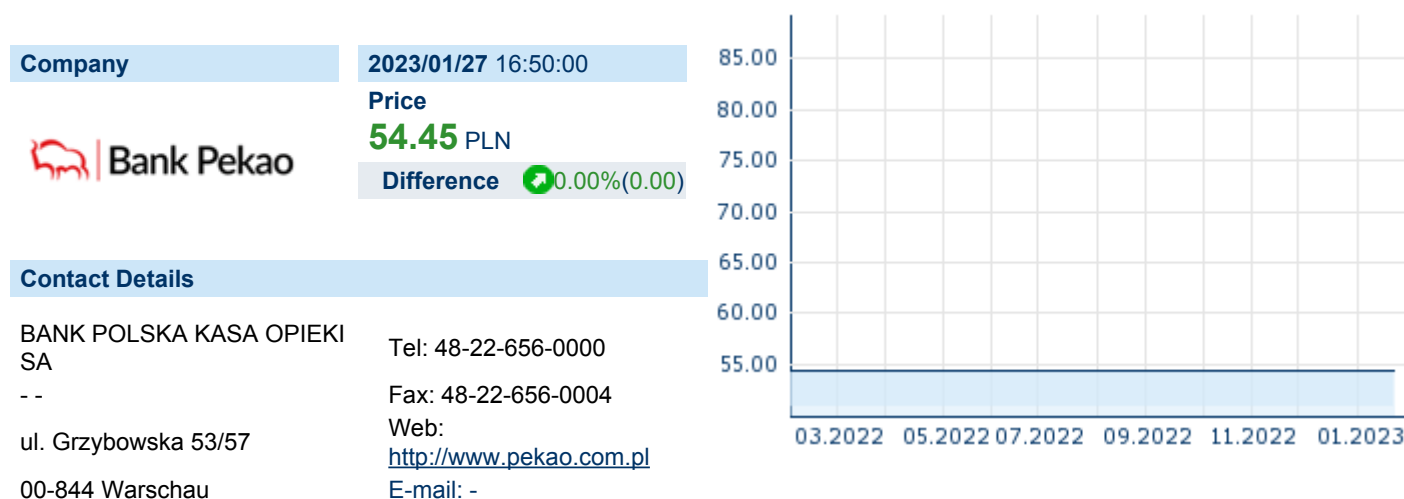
Company

Bank Pekao

2023/01/27 16:50:00

Price

54.45 PLN

Difference 0.00%(0.00)

Contact Details

BANK POLSKA KASA OPIEKI SA

- -

ul. Grzybowska 53/57

00-844 Warschau

Tel: 48-22-656-0000

Fax: 48-22-656-0004

Web: http://www.pekao.com.pl

E-mail: -

85.00
80.00
75.00
70.00
65.00
60.00
55.00

03.2022 05.2022 07.2022 09.2022 11.2022 01.2023